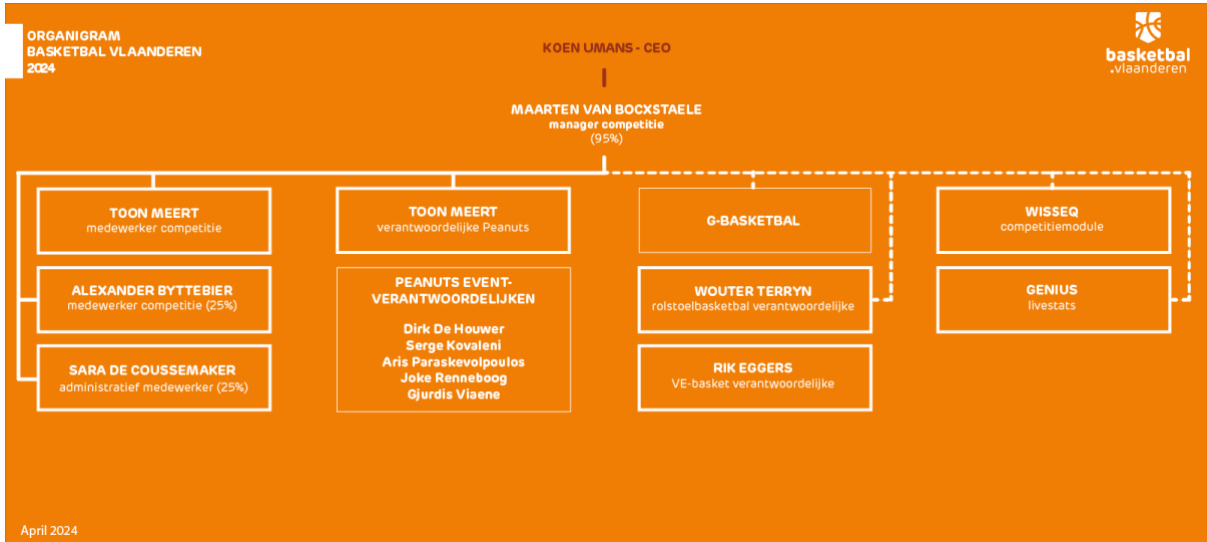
ORGANIGRAM
BASKETBAL VLAANDEREN
2024

KOEN UMANS - CEO

basketbal
.vlaanderen

MAARTEN VAN BOCXSTAELE
manager competitie
(95%)

TOON MEERT
medewerker competitie

ALEXANDER BYTTEBIER
medewerker competitie (25%)

SARA DE COUSSEMAKER
administratief medewerker (25%)

TOON MEERT
verantwoordelijke Peanuts

PEANUTS EVENT-VERANTWOORDELIJKEN
Dirk De Houwer
Serge Kovaleni
Aris Paraskevolpoulos
Joke Renneboog
Gjurdis Viaene

G-BASKETBAL

WOUTER TERRYN
rolstoelbasketbal verantwoordelijke

RIK EGGERS
VE-basket verantwoordelijke

WISSEQ
competitiemodule

GENIUS
livestats

April 2024